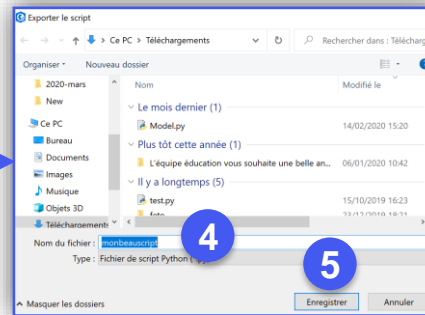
Exporter le script

Ce PC > Téléchargements

Rechercher dans : Téléchar

Organiser ▾ Nouveau dossier

2020-mars
New
Ce PC
Bureau
Documents
Images
Musique
Objets 3D
Téléchargements

Nom
Modifié le

Le mois dernier (1)
Model.py 14/02/2020 15:20

Plus tôt cette année (1)
L'équipe éducation vous souhaite une belle an... 06/01/2020 10:42

Il y a longtemps (5)
test.py 15/10/2019 16:23
foto 23/12/2019 18:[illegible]

Nom du fichier : monbeauscript

4

Type : Fichier de script Python (*.py)

5

Masquer les dossiers

Enregistrer

Annuler